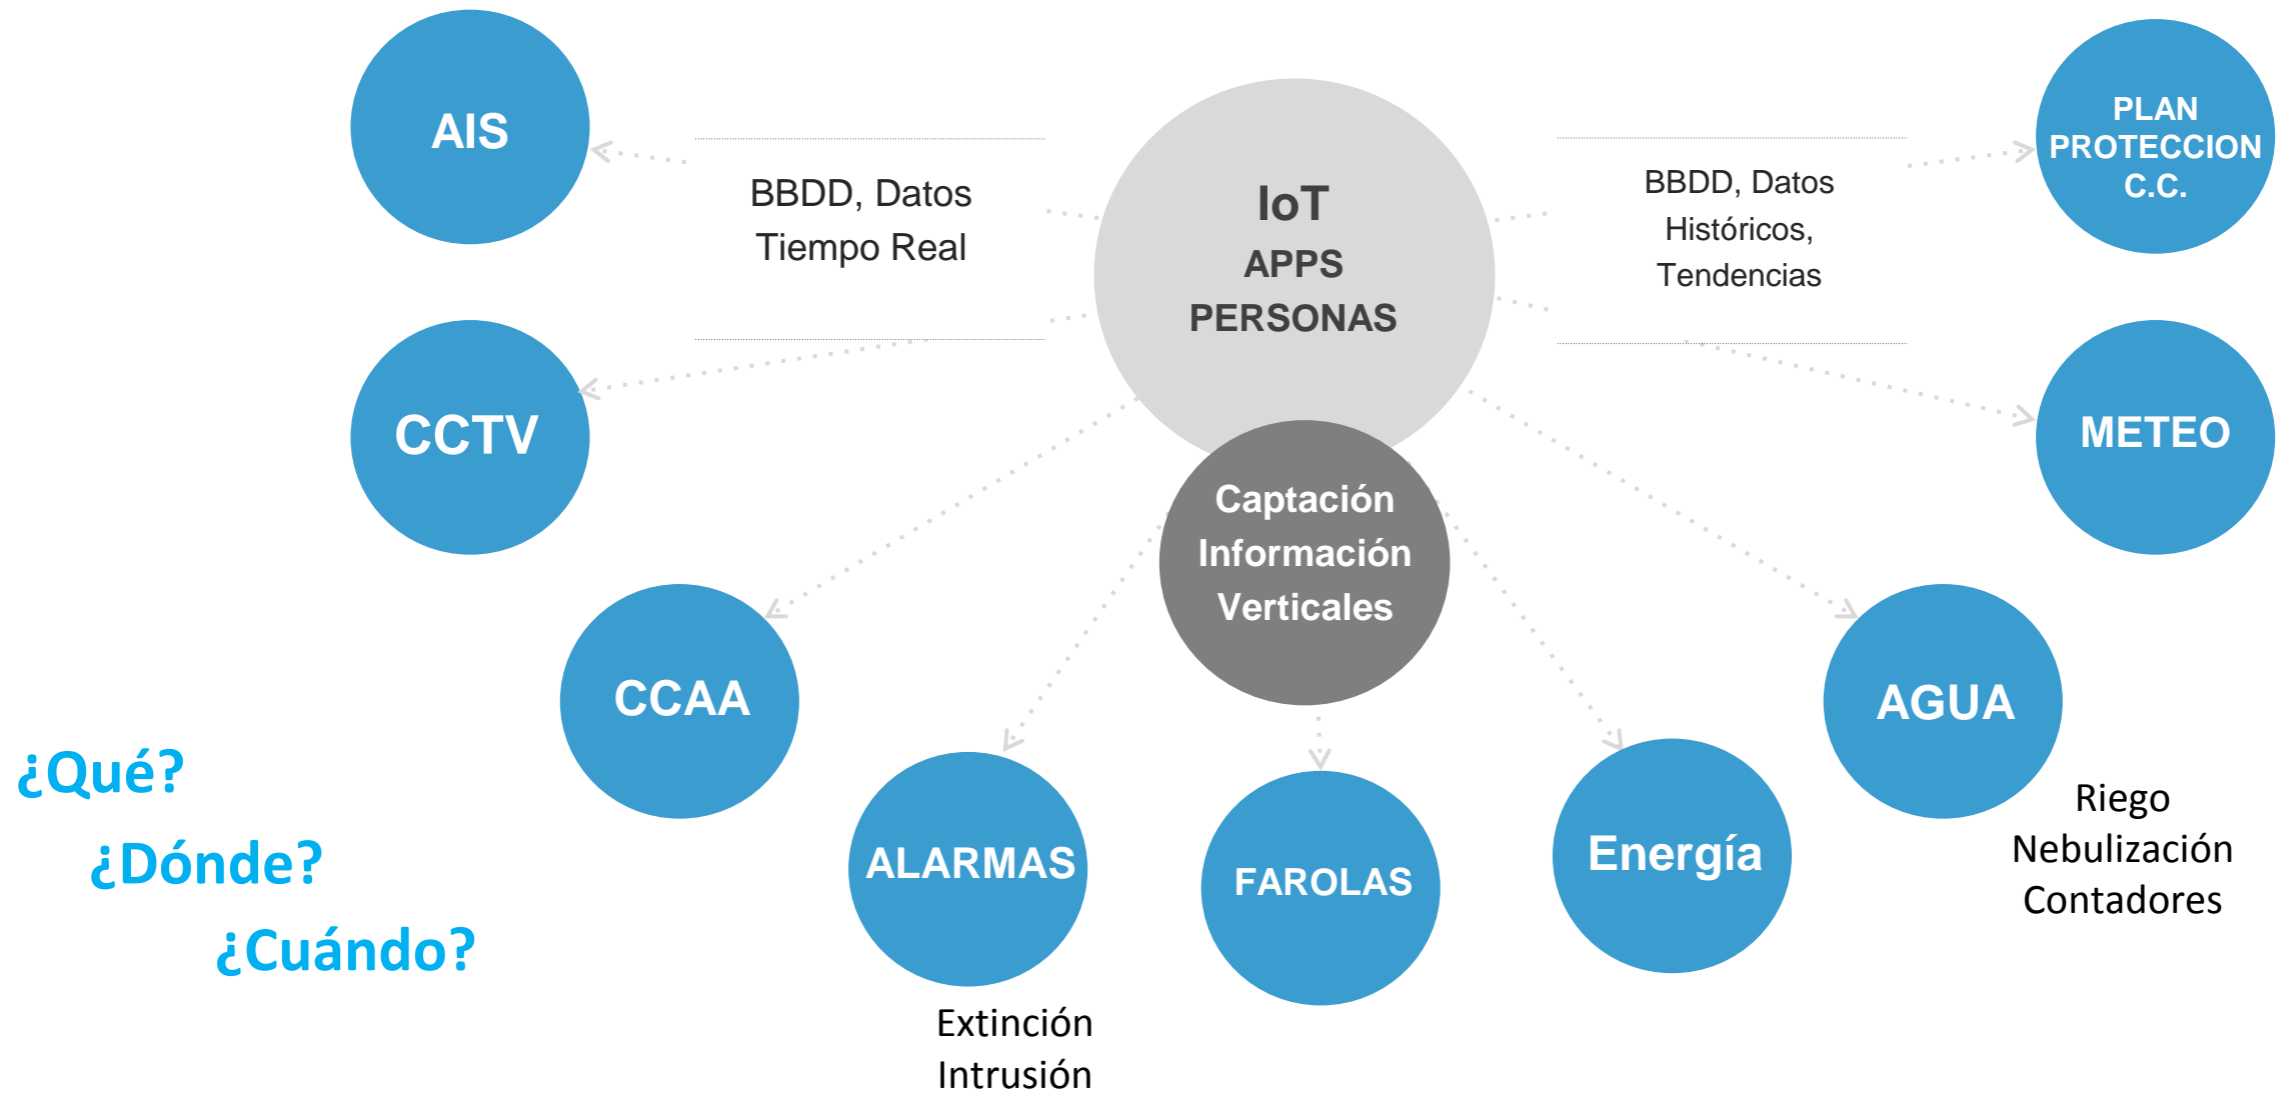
AIS

BBDD, Datos
Tiempo Real

IoT
APPS
PERSONAS

BBDD, Datos
Históricos,
Tendencias

PLAN
PROTECCION
C.C.

CCTV

METEO

Captación
Información
Verticales

CCAA

AGUA

¿Qué?
¿Dónde?
¿Cuándo?

ALARMAS

FAROLAS

Energía

Riego
Nebulización
Contadores

Extinción
Intrusión